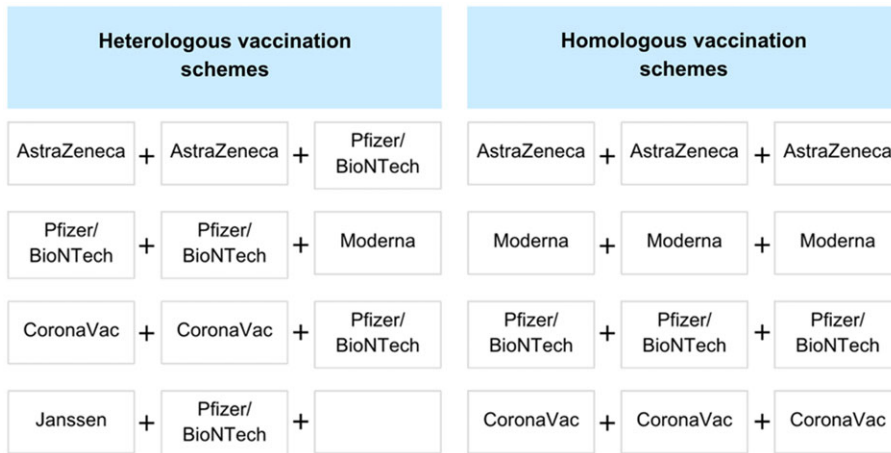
Heterologous vaccination schemes

| | | | | |
|---|---|---|---|---|
| AstraZeneca | + | AstraZeneca | + | Pfizer/ BioNTech |
| Pfizer/ BioNTech | + | Pfizer/ BioNTech | + | Moderna |
| CoronaVac | + | CoronaVac | + | Pfizer/ BioNTech |
| Janssen | + | Pfizer/ BioNTech | + | |

Homologous vaccination schemes

| | | | | |
|---|---|---|---|---|
| AstraZeneca | + | AstraZeneca | + | AstraZeneca |
| Moderna | + | Moderna | + | Moderna |
| Pfizer/ BioNTech | + | Pfizer/ BioNTech | + | Pfizer/ BioNTech |
| CoronaVac | + | CoronaVac | + | CoronaVac |